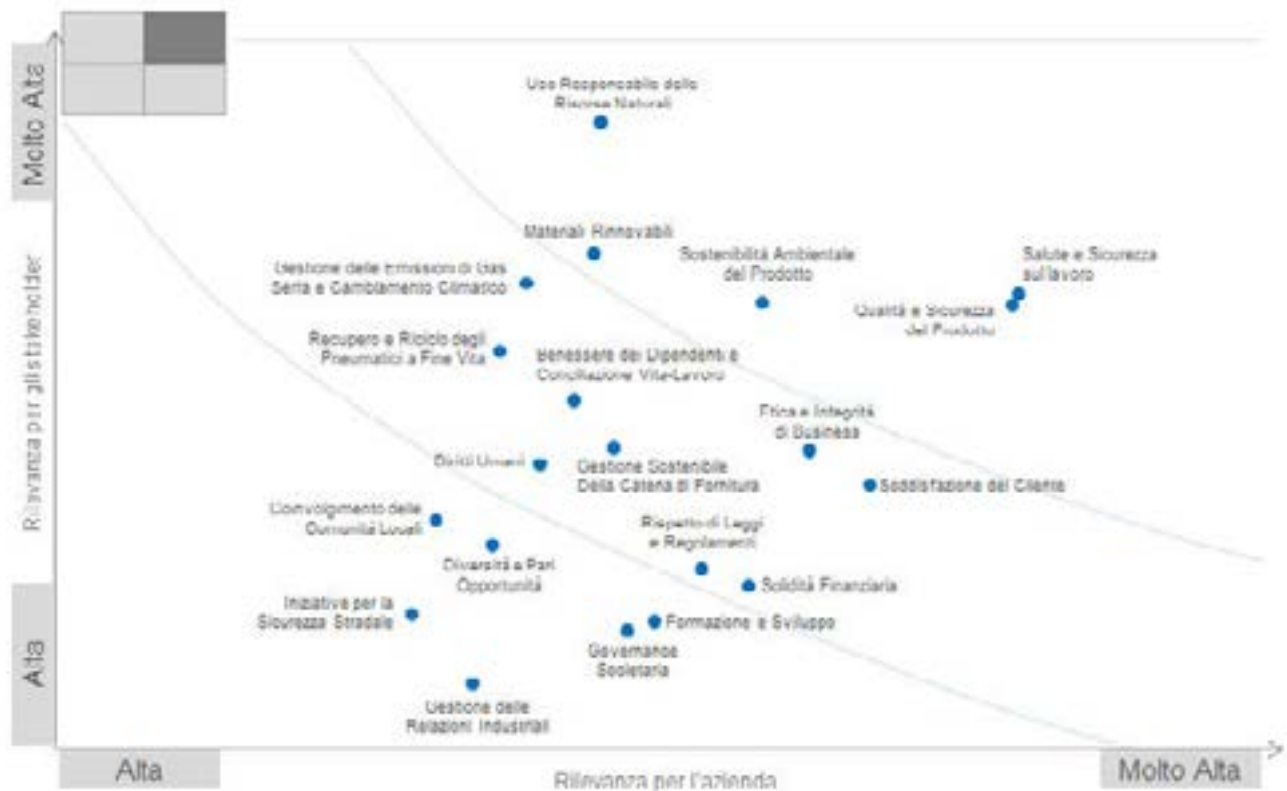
Molto Alta

Rilevanza per gli stakeholder

Alta

Uso Responsabile delle Risorse Naturali

Materiali Rinnovabili

Sostenibilità Ambientale del Prodotto

Salute e Sicurezza sul lavoro

Qualità e Sicurezza del Prodotto

Gestione delle Emissioni di Gas Serra e Cambiamento Climatico

Recupero e Riciclo degli Pneumatici a Fine Vita

Benessere dei Dipendenti e Conciliazione Vita-Lavoro

Etica e Integrità di Business

Diritti Umani

Gestione Sostenibile Della Catena di Fornitura

Soddisfazione del Cliente

Coinvolgimento delle Comunità Locali

Diversità e Pari Opportunità

Rispetto di Leggi e Regolamenti

Solidità Finanziaria

Iniziative per la Sicurezza Stradale

Formazione e Sviluppo

Governance Societaria

Gestione delle Relazioni Industriali

Alta

Rilevanza per l'azienda

Molto Alta